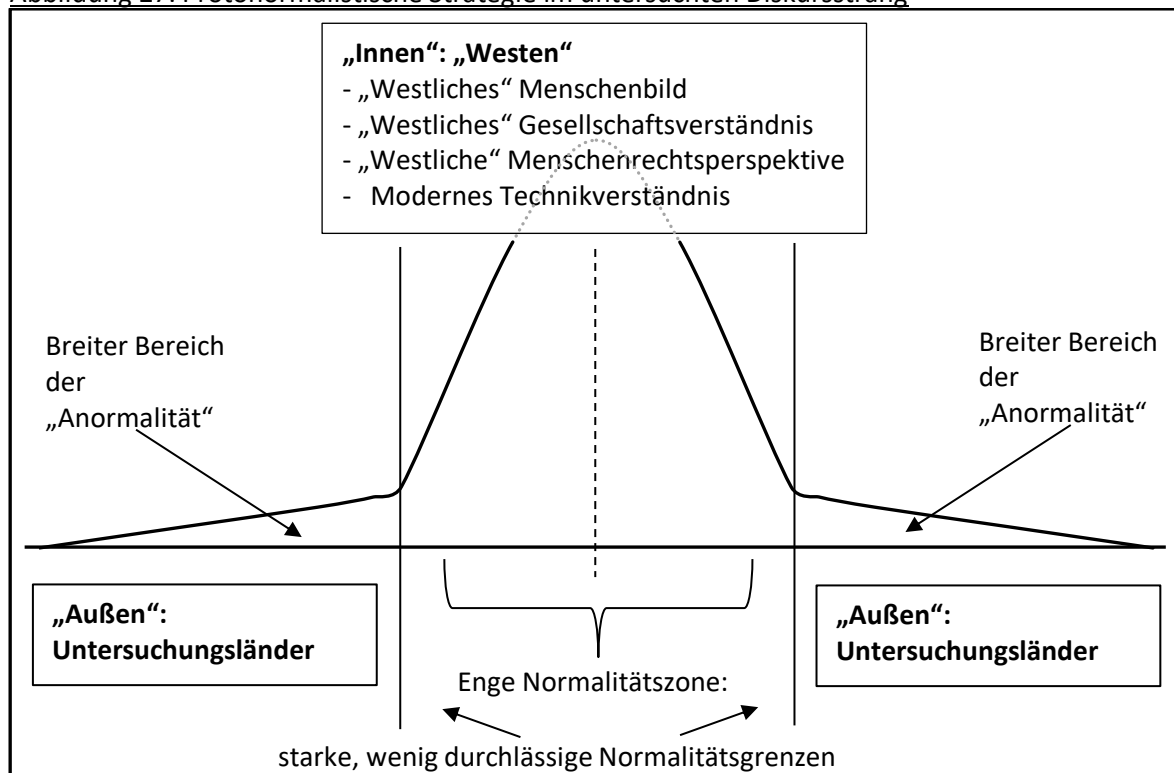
Abbildung 27: Protonormalistische Strategie im untersuchten Diskursstrang

**„Innen": „Westen"**
- „Westliches" Menschenbild
- „Westliches" Gesellschaftsverständnis
- „Westliche" Menschenrechtsperspektive
- Modernes Technikverständnis

Breiter Bereich der „Anormalität"

Breiter Bereich der „Anormalität"

**„Außen": Untersuchungsländer**

**„Außen": Untersuchungsländer**

Enge Normalitätszone:

starke, wenig durchlässige Normalitätsgrenzen